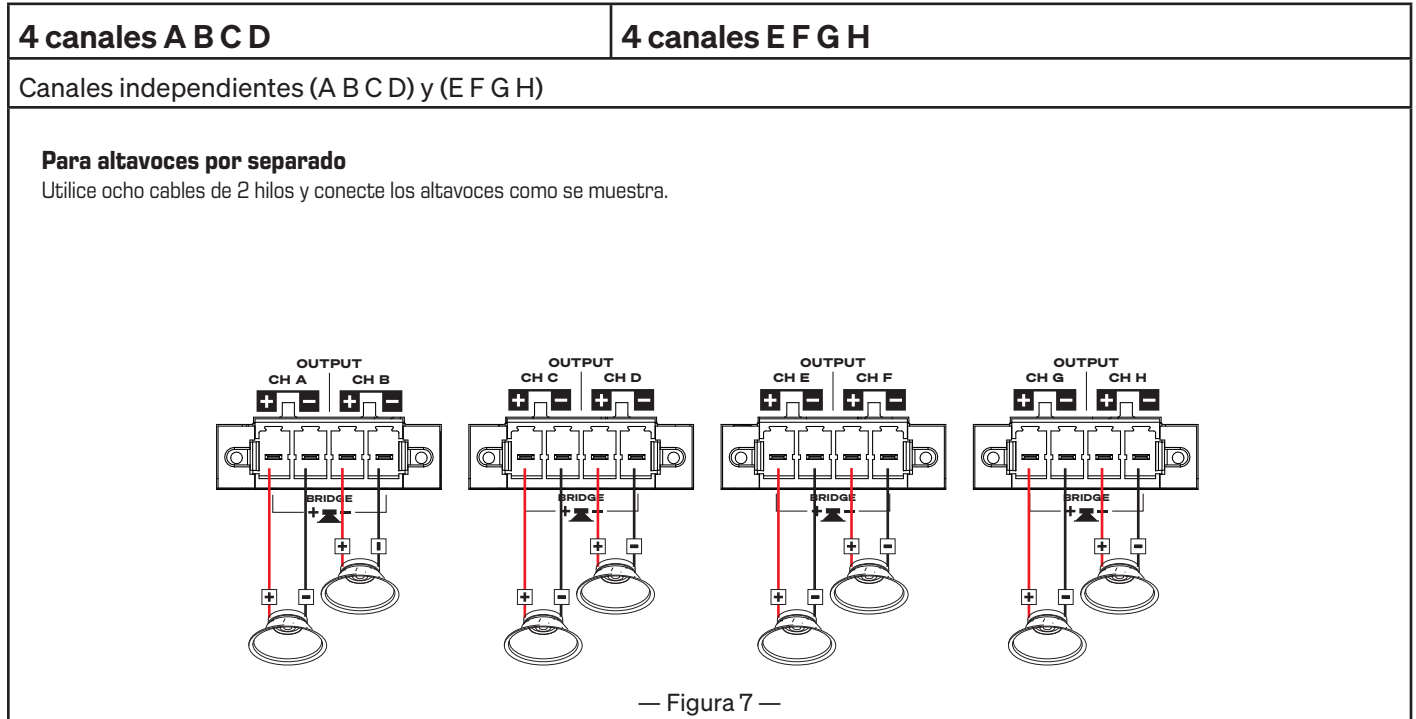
| 4 canales A B C D | 4 canales E F G H |
|---|---|

Canales independientes (A B C D) y (E F G H)

**Para altavoces por separado**
Utilice ocho cables de 2 hilos y conecte los altavoces como se muestra.

OUTPUT
CH A CH B
+ − + −
BRIDGE
+ −
+ −
+ −

OUTPUT
CH C CH D
+ − + −
BRIDGE
+ −
+ −
+ −

OUTPUT
CH E CH F
+ − + −
BRIDGE
+ −
+ −
+ −

OUTPUT
CH G CH H
+ − + −
BRIDGE
+ −
+ −
+ −

— Figura 7 —